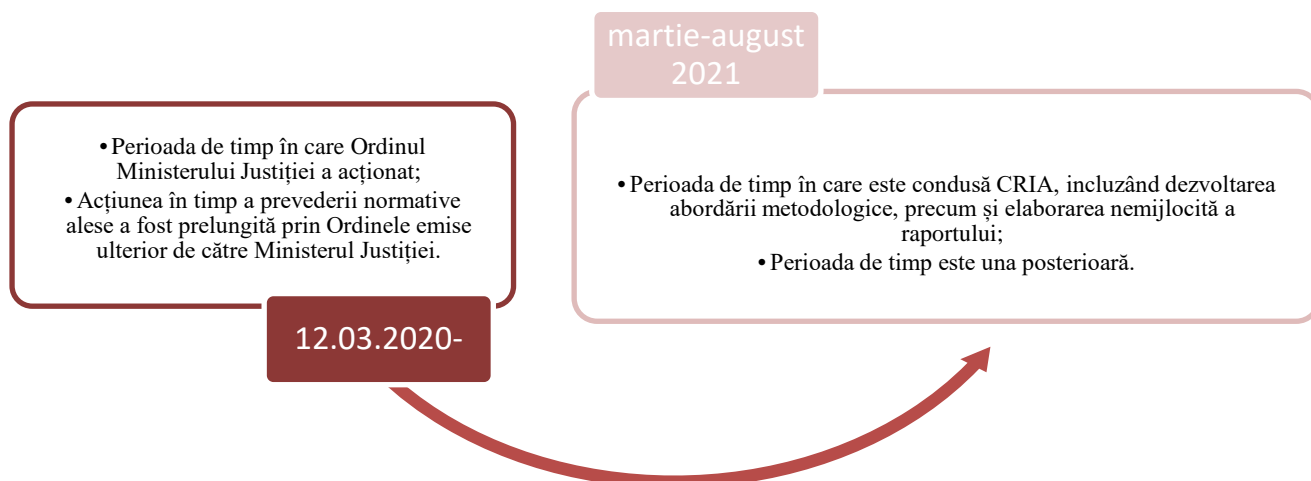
martie-august 2021

• Perioada de timp în care Ordinul Ministerului Justiției a acționat;
• Acțiunea în timp a prevederii normative alese a fost prelungită prin Ordinele emise ulterior de către Ministerul Justiției.

12.03.2020-

• Perioada de timp în care este condusă CRIA, incluzând dezvoltarea abordării metodologice, precum și elaborarea nemijlocită a raportului;
• Perioada de timp este una posterioară.